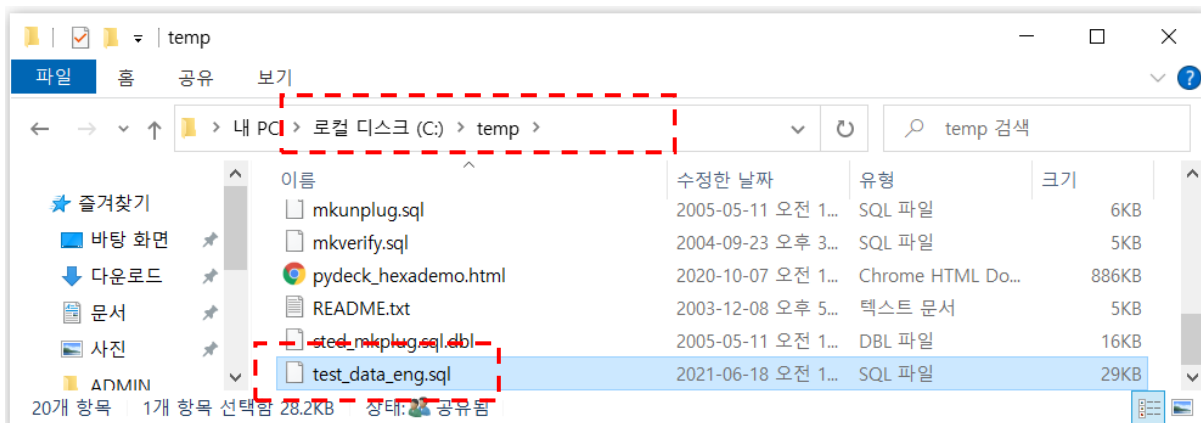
temp

파일 홈 공유 보기

내 PC > 로컬 디스크 (C:) > temp >

temp 검색

즐겨찾기
바탕 화면
다운로드
문서
사진
ADMIN

| 이름 | 수정한 날짜 | 유형 | 크기 |
|---|---|---|---|
| mkunplug.sql | 2005-05-11 오전 1... | SQL 파일 | 6KB |
| mkverify.sql | 2004-09-23 오후 3... | SQL 파일 | 5KB |
| pydeck_hexademo.html | 2020-10-07 오전 1... | Chrome HTML Do... | 886KB |
| README.txt | 2003-12-08 오후 5... | 텍스트 문서 | 5KB |
| sted_mkplug.sql.dbl | 2005-05-11 오전 1... | DBL 파일 | 16KB |
| test_data_eng.sql | 2021-06-18 오전 1... | SQL 파일 | 29KB |

20개 항목 1개 항목 선택함 28.2KB 상태: 공유됨